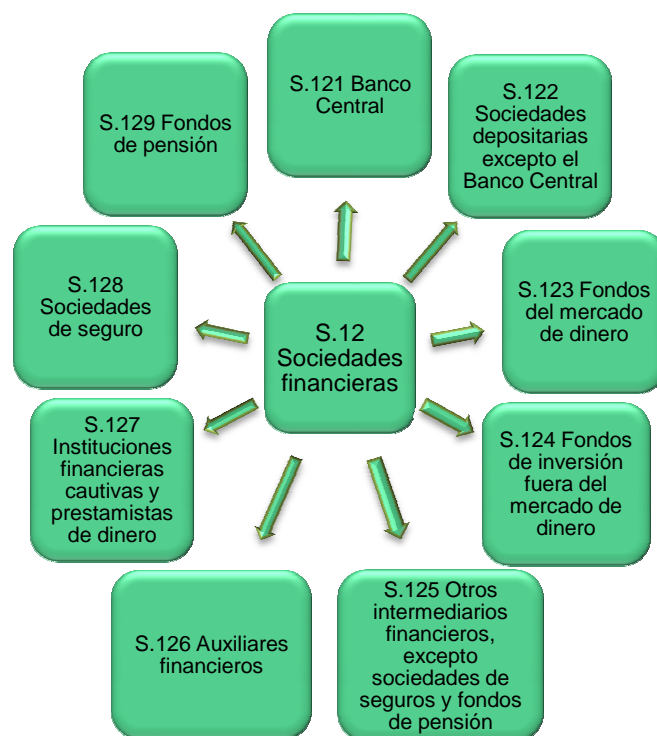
S.12 Sociedades financieras

S.121 Banco Central

S.122 Sociedades depositarias excepto el Banco Central

S.123 Fondos del mercado de dinero

S.124 Fondos de inversión fuera del mercado de dinero

S.125 Otros intermediarios financieros, excepto sociedades de seguros y fondos de pensión

S.126 Auxiliares financieros

S.127 Instituciones financieras cautivas y prestamistas de dinero

S.128 Sociedades de seguro

S.129 Fondos de pensión